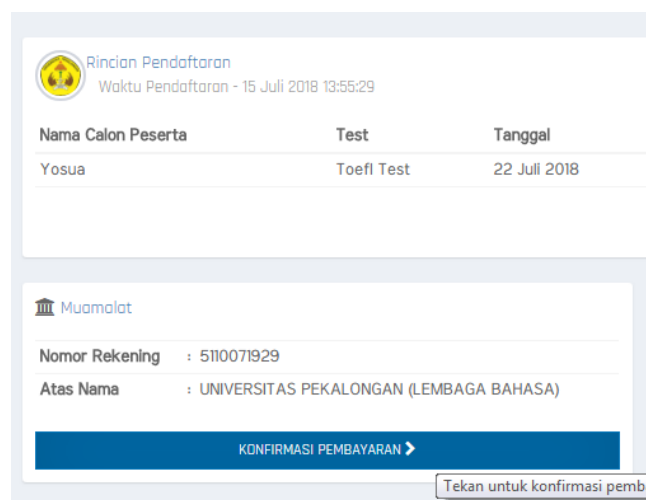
Rincian Pendaftaran
Waktu Pendaftaran - 15 Juli 2018 13:55:29

| Nama Calon Peserta | Test | Tanggal |
|---|---|---|
| Yosua | Toefl Test | 22 Juli 2018 |

Muamalat

Nomor Rekening : 5110071929
Atas Nama : UNIVERSITAS PEKALONGAN (LEMBAGA BAHASA)

KONFIRMASI PEMBAYARAN

Tekan untuk konfirmasi pemb